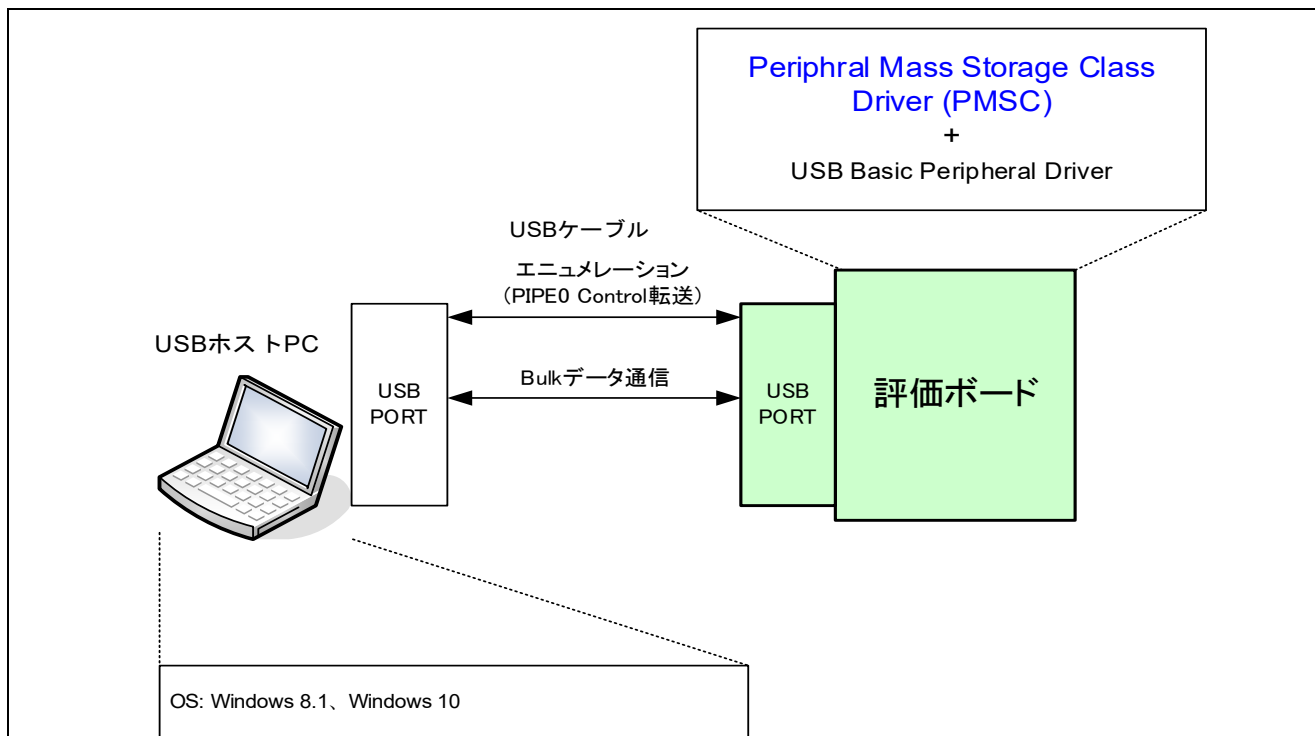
Periphral Mass Storage Class Driver (PMSC)
+
USB Basic Peripheral Driver

USBケーブル

エニュメレーション
（PIPE0 Control転送）

USBホストPC

USB PORT

Bulkデータ通信

USB PORT

評価ボード

OS: Windows 8.1、Windows 10